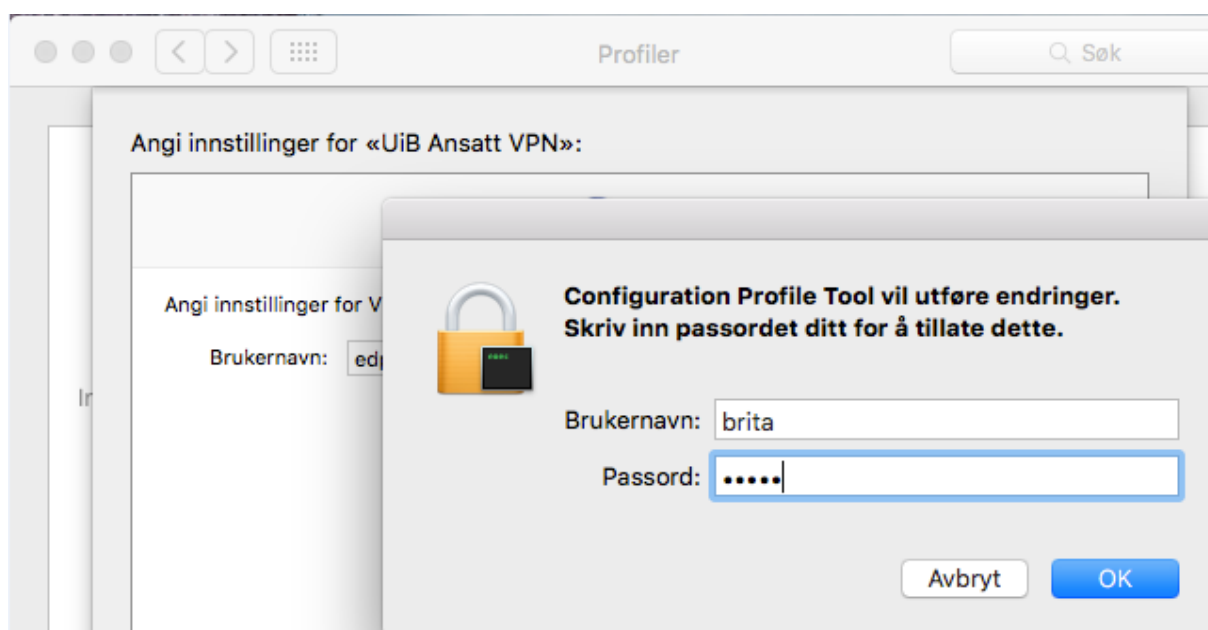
Profiler

Søk

Angi innstillinger for «UiB Ansatt VPN»:

Angi innstillinger for V

Brukernavn: ed

In

Configuration Profile Tool vil utføre endringer. Skriv inn passordet ditt for å tillate dette.

Brukernavn: brita

Passord: •••••

Avbryt

OK